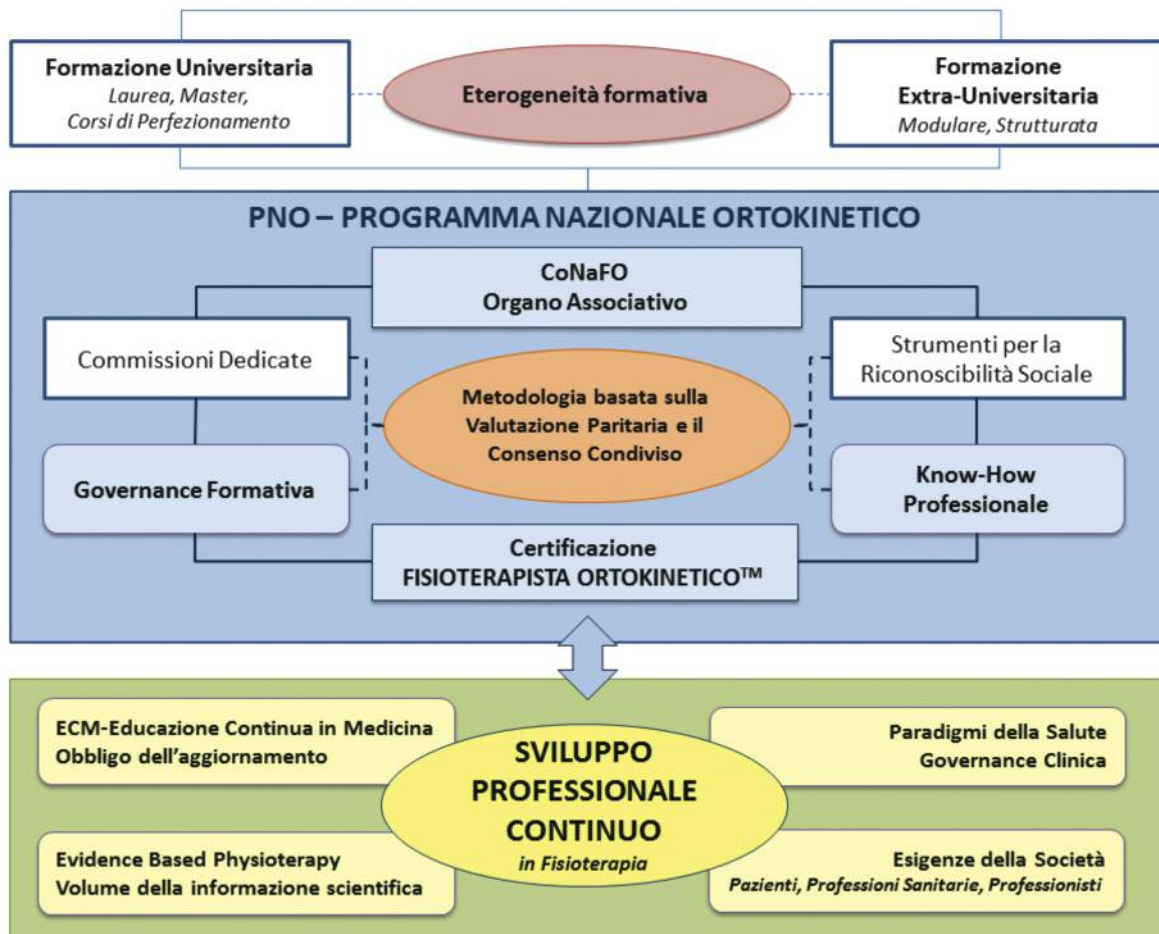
Formazione Universitaria
Laurea, Master, Corsi di Perfezionamento

Eterogeneità formativa

Formazione Extra-Universitaria
Modulare, Strutturata

PNO – PROGRAMMA NAZIONALE ORTOKINETICO

CoNaFO
Organo Associativo

Commissioni Dedicate

Strumenti per la Riconoscibilità Sociale

Metodologia basata sulla Valutazione Paritaria e il Consenso Condiviso

Governance Formativa

Know-How Professionale

Certificazione
FISIOTERAPISTA ORTOKINETICO™

ECM-Educazione Continua in Medicina
Obbligo dell'aggiornamento

Paradigmi della Salute
Governance Clinica

SVILUPPO PROFESSIONALE CONTINUO
in Fisioterapia

Evidence Based Physioterapy
Volume della informazione scientifica

Esigenze della Società
Pazienti, Professioni Sanitarie, Professionisti